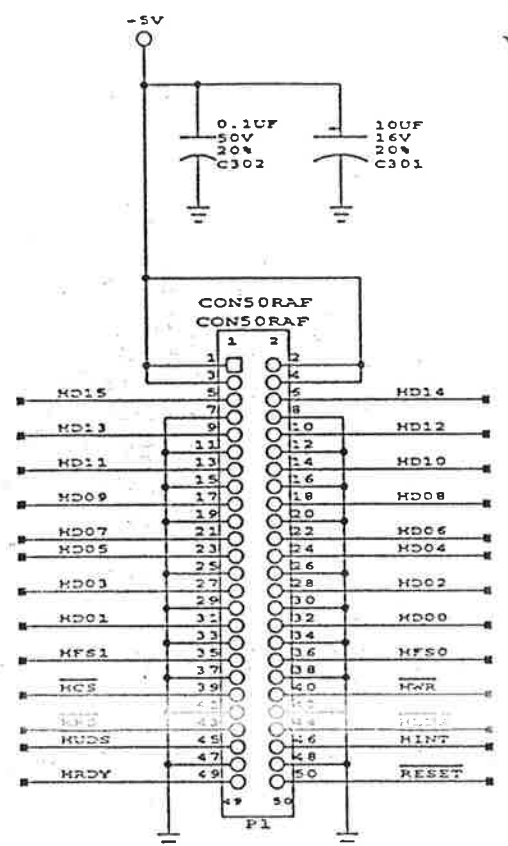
+5V

0.1UF
50V
20%
C302

10UF
16V
20%
C301

CONSORAF
CONSORAF

1 2
1 2
3 4
HD15 5 6 HD14
7 8
HD13 9 10 HD12
11 12
HD11 13 14 HD10
15 16
HD09 17 18 HD08
19 20
HD07 21 22 HD06
HD05 23 24 HD04
25 26
HD03 27 28 HD02
29 30
HD01 31 32 HD00
33 34
HFS1 35 36 HFS0
37 38
$\overline{HCS}$ 39 40 $\overline{HWR}$
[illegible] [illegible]
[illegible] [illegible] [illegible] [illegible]
HUDS 45 46 HINT
47 48
HRDY 49 50 $\overline{RESET}$
49 50
P1